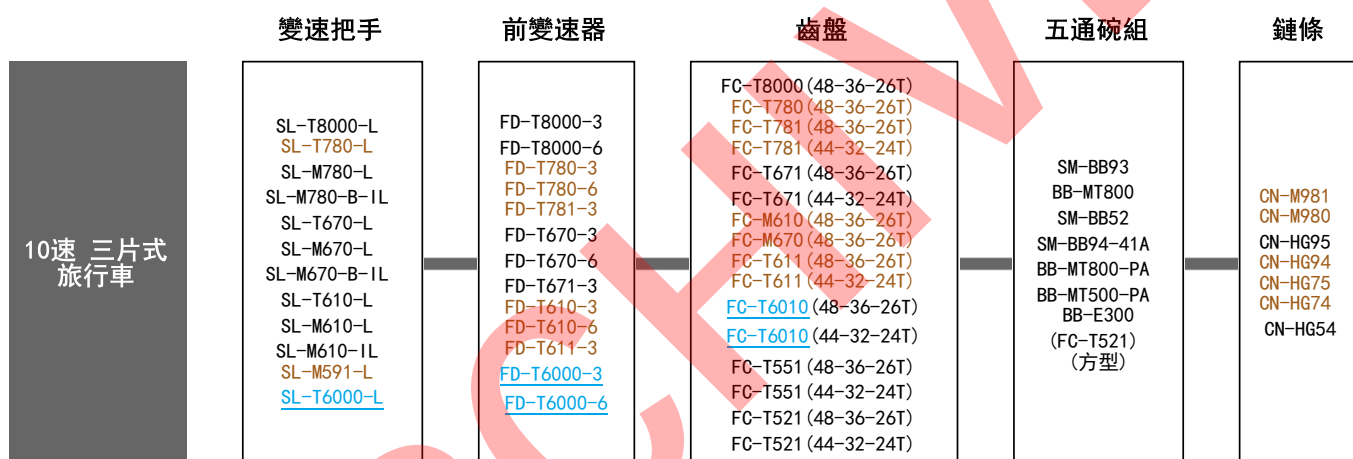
變速把手

前變速器

齒盤

五通碗組

鏈條

10速 三片式 旅行車

SL-T8000-L
SL-T780-L
SL-M780-L
SL-M780-B-IL
SL-T670-L
SL-M670-L
SL-M670-B-IL
SL-T610-L
SL-M610-L
SL-M610-IL
SL-M591-L
SL-T6000-L

FD-T8000-3
FD-T8000-6
FD-T780-3
FD-T780-6
FD-T781-3
FD-T670-3
FD-T670-6
FD-T671-3
FD-T610-3
FD-T610-6
FD-T611-3
FD-T6000-3
FD-T6000-6

FC-T8000(48-36-26T)
FC-T780(48-36-26T)
FC-T781(48-36-26T)
FC-T781(44-32-24T)
FC-T671(48-36-26T)
FC-T671(44-32-24T)
FC-M610(48-36-26T)
FC-M670(48-36-26T)
FC-T611(48-36-26T)
FC-T611(44-32-24T)
FC-T6010(48-36-26T)
FC-T6010(44-32-24T)
FC-T551(48-36-26T)
FC-T551(44-32-24T)
FC-T521(48-36-26T)
FC-T521(44-32-24T)

SM-BB93
BB-MT800
SM-BB52
SM-BB94-41A
BB-MT800-PA
BB-MT500-PA
BB-E300
(FC-T521)
(方型)

CN-M981
CN-M980
CN-HG95
CN-HG94
CN-HG75
CN-HG74
CN-HG54